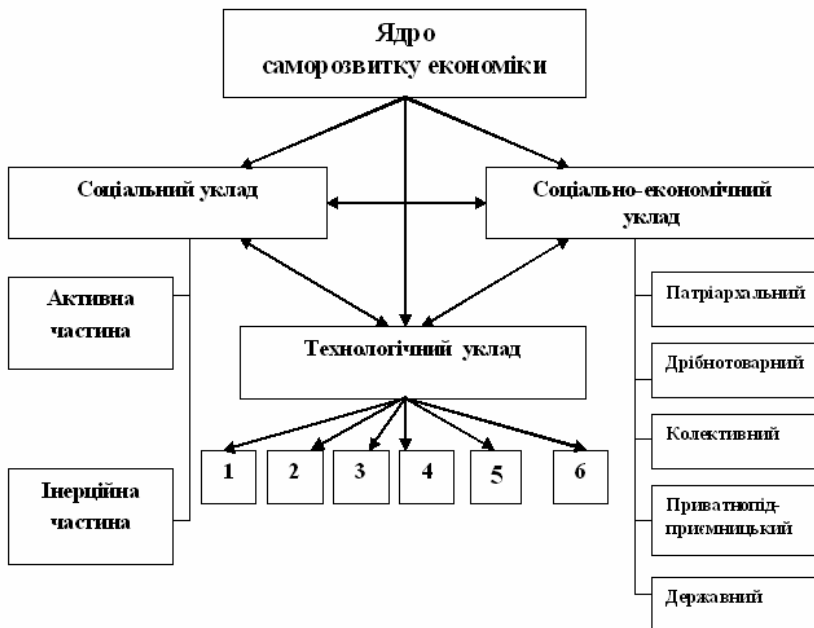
Ядро саморозвитку економіки

Соціальний уклад

Соціально-економічний уклад

Активна частина

Інерційна частина

Технологічний уклад

1

2

3

4

5

6

Патріархальний

Дрібнотоварний

Колективний

Приватнопідприємницький

Державний